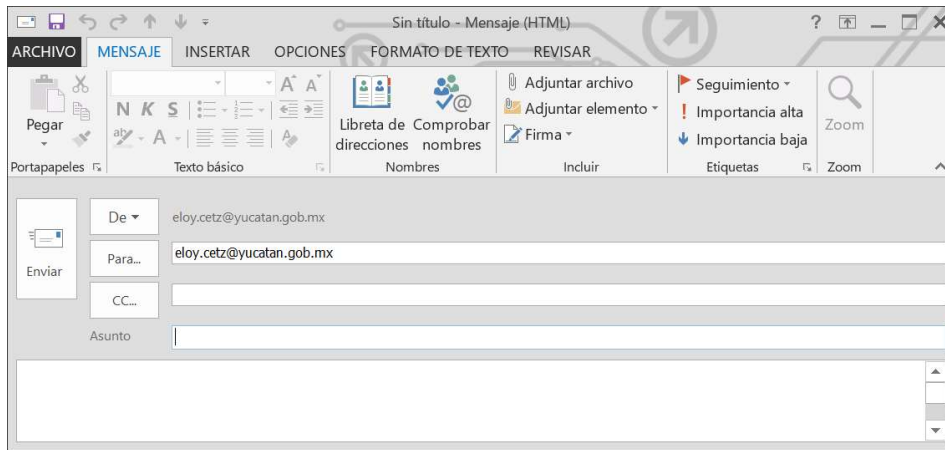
Sin título - Mensaje (HTML)

ARCHIVO MENSAJE INSERTAR OPCIONES FORMATO DE TEXTO REVISAR

Pegar
Portapapeles

N K S
Texto básico

Libreta de direcciones
Comprobar nombres
Nombres

Adjuntar archivo
Adjuntar elemento
Firma
Incluir

Seguimiento
Importancia alta
Importancia baja
Etiquetas

Zoom
Zoom

Enviar

De ▾ eloy.cetz@yucatan.gob.mx

Para... eloy.cetz@yucatan.gob.mx

CC...

Asunto